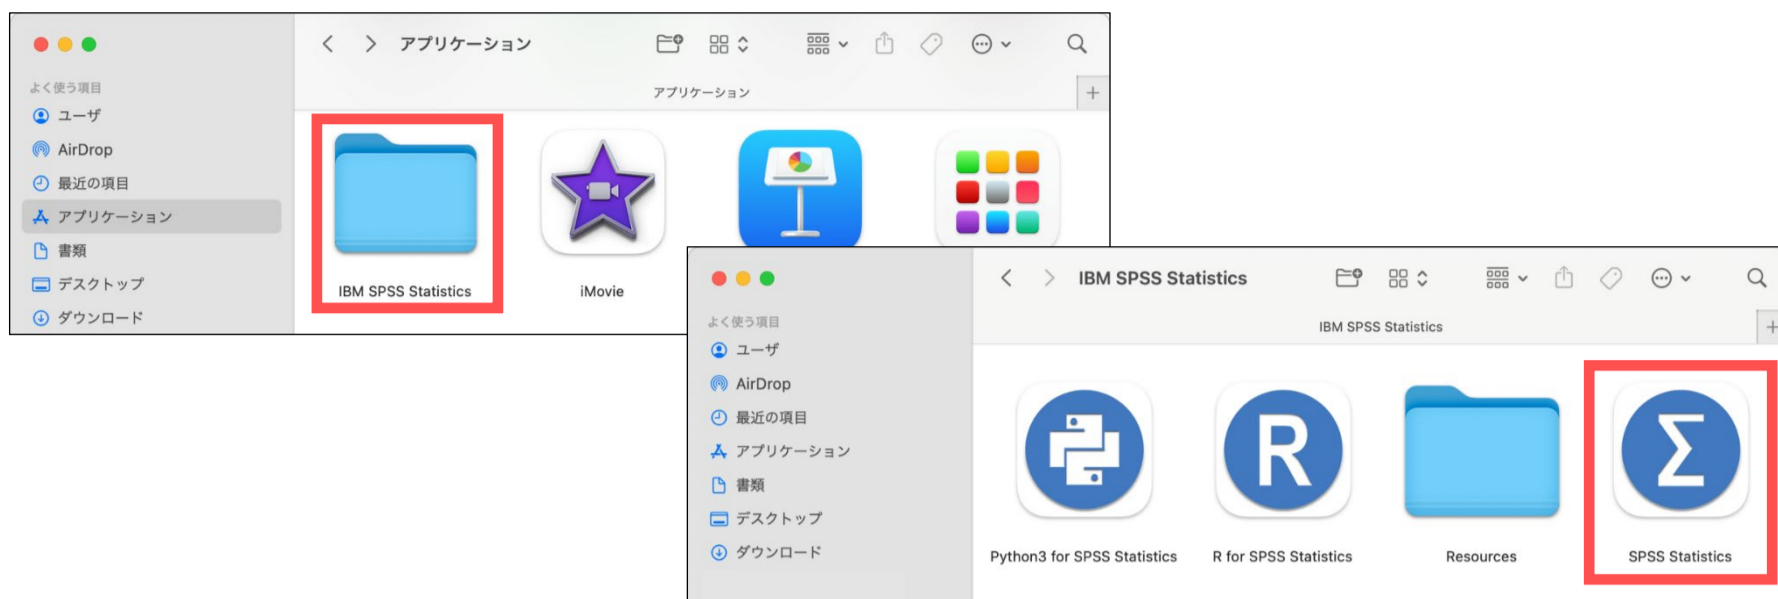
アプリケーション

アプリケーション

よく使う項目
ユーザ
AirDrop
最近の項目
アプリケーション
書類
デスクトップ
ダウンロード

IBM SPSS Statistics
iMovie

IBM SPSS Statistics

IBM SPSS Statistics

よく使う項目
ユーザ
AirDrop
最近の項目
アプリケーション
書類
デスクトップ
ダウンロード

Python3 for SPSS Statistics
R for SPSS Statistics
Resources
SPSS Statistics